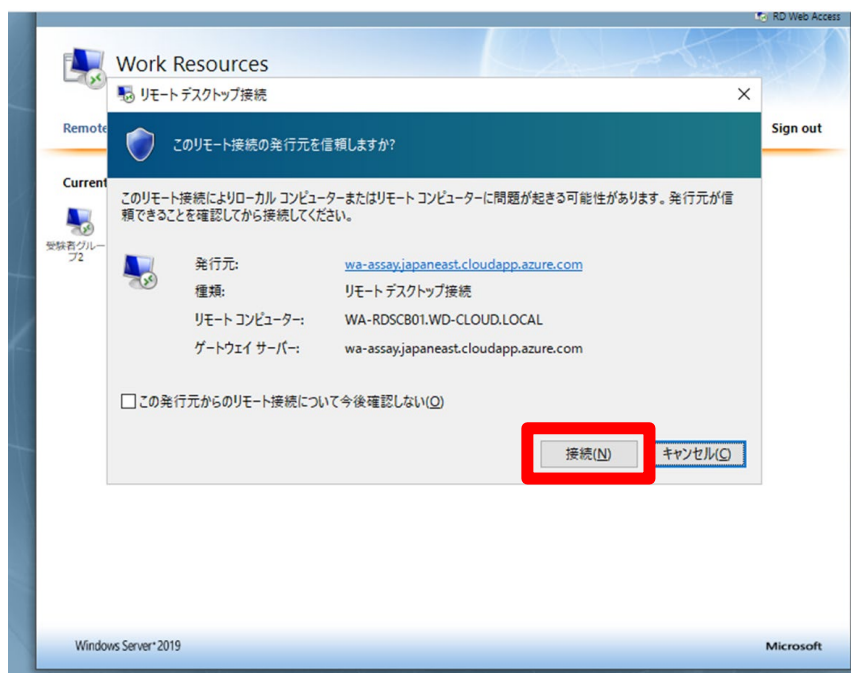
RD Web Access

Work Resources

リモート デスクトップ接続

Remote

Sign out

このリモート接続の発行元を信頼しますか?

Current

受験者グループ2

このリモート接続によりローカル コンピューターまたはリモート コンピューターに問題が起きる可能性があります。発行元が信頼できることを確認してから接続してください。

| | |
|---|---|
| 発行元: | wa-assay.japaneast.cloudapp.azure.com |
| 種類: | リモート デスクトップ接続 |
| リモート コンピューター: | WA-RDSCB01.WD-CLOUD.LOCAL |
| ゲートウェイ サーバー: | wa-assay.japaneast.cloudapp.azure.com |

この発行元からのリモート接続について今後確認しない(O)

接続(N)

キャンセル(C)

Windows Server 2019

Microsoft